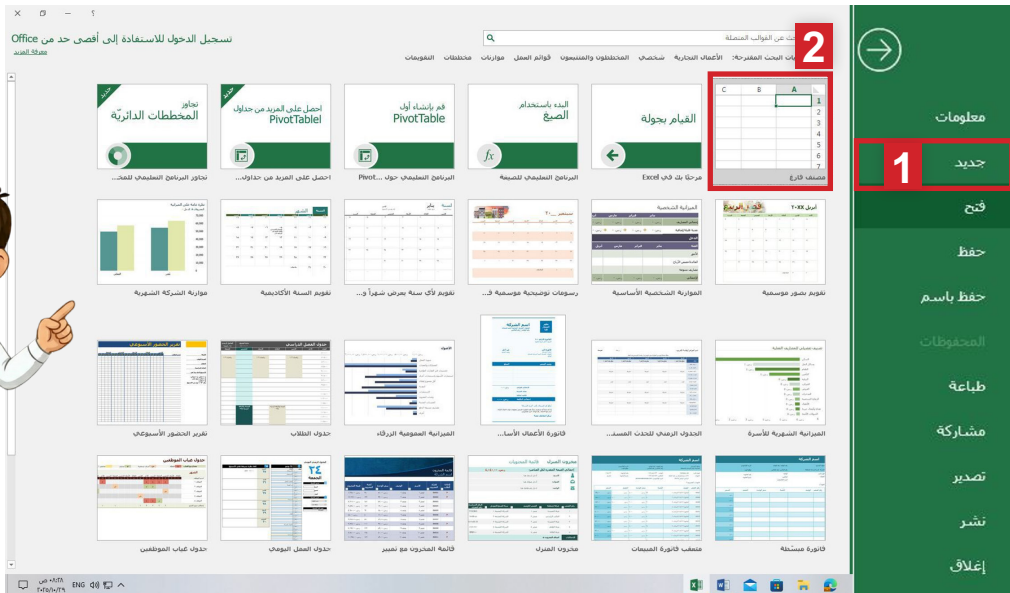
? — ✕

تسجيل الدخول للاستفادة إلى أقصى حد من Office
معرفة المزيد

بحث عن القوالب المتصلة

عمليات البحث المقترحة: الأعمال التجارية شخصي المخططون والمتتبعون قوائم العمل موازنات مخططات التقويمات

2

1

معلومات
جديد
فتح
حفظ
حفظ باسم
المحفوظات
طباعة
مشاركة
تصدير
نشر
إغلاق

A B C
1
2
3
4
5
6
7
مصنف فارغ

القيام بجولة
مرحبًا بك في Excel

البدء باستخدام الصيغ
البرنامج التعليمي للصيغة

قم بإنشاء أول PivotTable
البرنامج التعليمي حول Pivot...

احصل على المزيد من جداول PivotTable
احصل على المزيد من جداول...

جديد
تجاوز المخططات الدائرية
تجاوز البرنامج التعليمي للمخ...

تقويم بصور موسمية
الموازنة الشخصية الأساسية
رسومات توضيحية موسمية ف...
تقويم لأي سنة بعرض شهرًا و...
تقويم السنة الأكاديمية
موازنة الشركة الشهرية

الميزانية الشهرية للأسرة
الجدول الزمني للحدث المسـ...
فاتورة الأعمال الأسا...
الميزانية العمومية الزرقاء
جدول الطلاب
تقرير الحضور الأسبوعي

فاتورة مبسطة
متعقب فاتورة المبيعات
مخزون المنزل
قائمة المخزون مع تمييز
جدول العمل اليومي
جدول غياب الموظفين

ENG ص ٠٥:٢٨ ٢٠٢٥/١٠/٢٩